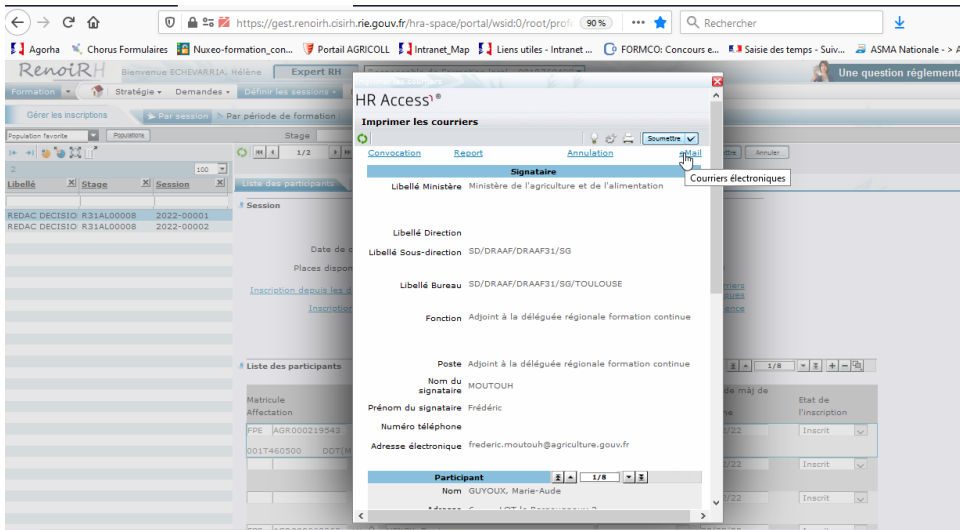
https://gest.renoirh.cisirh.rie.gouv.fr/hra-space/portal/wsid:0/root/prof 90 % Rechercher

Agorha Chorus Formulaires Nuxeo-formation_con... Portail AGRICOLL Intranet_Map Liens utiles - Intranet ... FORMCO: Concours e... Saisie des temps - Suiv... ASMA Nationale - >

RenoiRH Bienvenue ECHEVARRIA, Hélène Expert RH Une question réglementa

Formation Stratégie Demandes Définir les sessions

Gérer les inscriptions Par session Par période de formation

Population favorite Populations Stage

100

Libellé Stage Session

REDAC DECISIO R31AL00008 2022-00001
REDAC DECISIO R31AL00008 2022-00002

1/2

Liste des participants

Session

Date de d
Places dispon
Inscription depuis les d
Inscription

Liste des participants

Matricule
Affectation

FPE AGR000219543
001T460500 DDT(M

Etat de l'inscription
Inscrit
Inscrit
Inscrit

HR Access
Imprimer les courriers

Soumettre

Convocation Report Annulation eMail

Courriers électroniques

Signataire

Libellé Ministère Ministère de l'agriculture et de l'alimentation

Libellé Direction

Libellé Sous-direction SD/DRAAF/DRAAF31/SG

Libellé Bureau SD/DRAAF/DRAAF31/SG/TOULOUSE

Fonction Adjoint à la déléguée régionale formation continue

Poste Adjoint à la déléguée régionale formation continue

Nom du signataire MOUTOUH

Prénom du signataire Frédéric

Numéro téléphone

Adresse électronique frederic.moutouh@agriculture.gouv.fr

Participant 1/8

Nom GUYOUX, Marie-Aude

1/8

Annuler